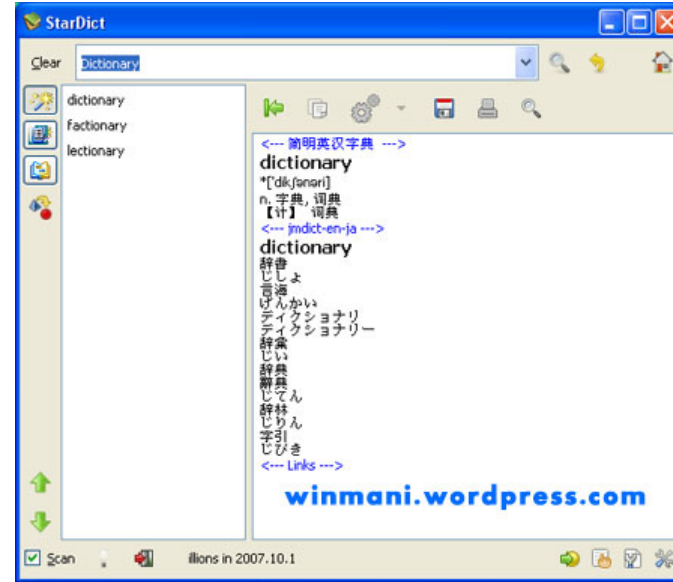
StarDict

Clear Dictionary

dictionary
factionary
lectionary

<--- 简明英汉字典 --->
dictionary
*['dikʃənəri]
n. 字典, 词典
【计】 词典
<--- jmdict-en-ja --->
dictionary
辞書
じしょ
言海
げんかい
ディクショナリ
ディクショナリー
辞彙
じい
辞典
辭典
じてん
辞林
じりん
字引
じびき
<--- Links --->

winmani.wordpress.com

Scan

illions in 2007.10.1